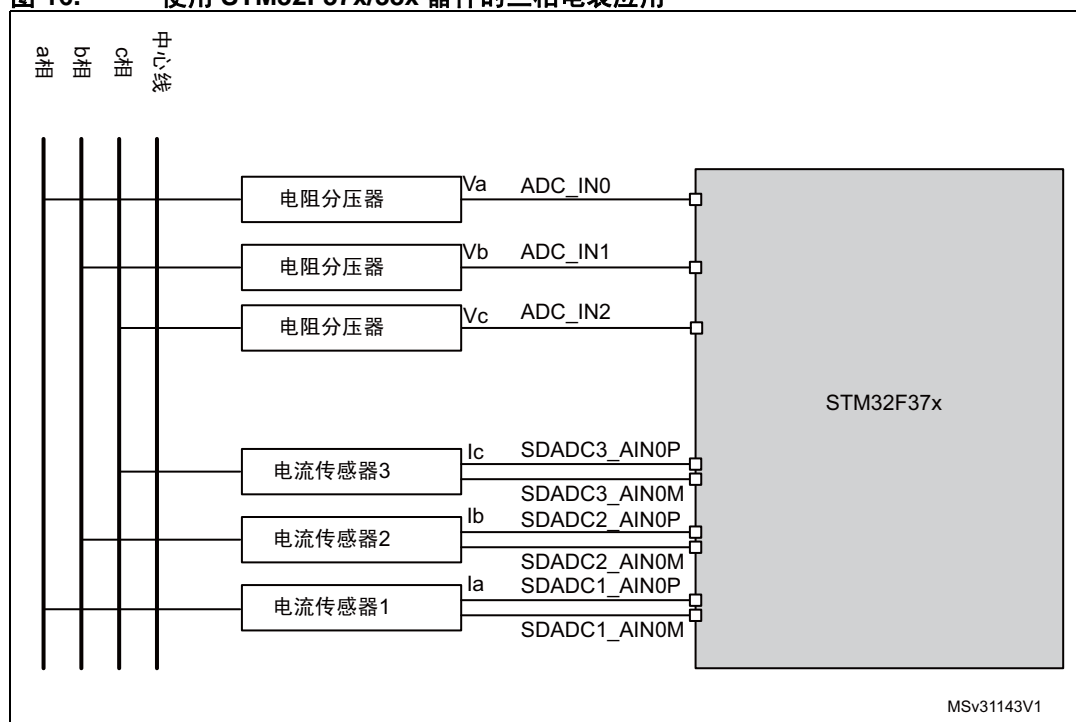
图 16. 使用 STM32F37x/38x 器件的三相电表应用

a相 b相 c相 中心线

电阻分压器 Va ADC_IN0

电阻分压器 Vb ADC_IN1

电阻分压器 Vc ADC_IN2

STM32F37x

电流传感器3 Ic SDADC3_AIN0P SDADC3_AIN0M

电流传感器2 Ib SDADC2_AIN0P SDADC2_AIN0M

电流传感器1 Ia SDADC1_AIN0P SDADC1_AIN0M

MSv31143V1